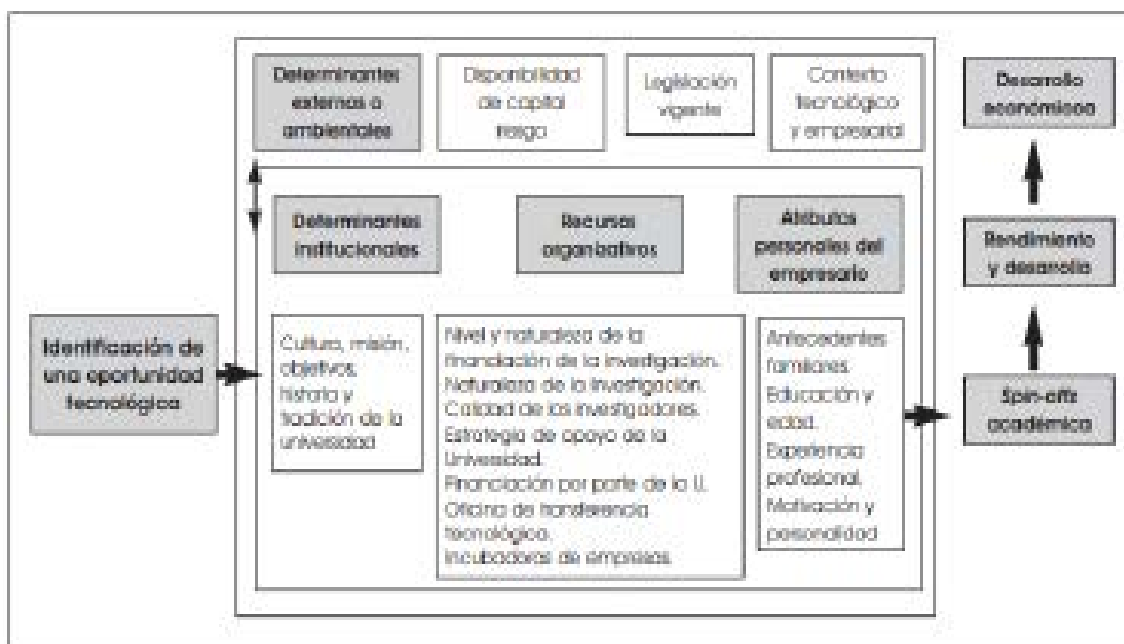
Determinantes externos o ambientales

Disponibilidad de capital riesgo

Legislación vigente

Contexto tecnológico y empresarial

Desarrollo económico

Determinantes institucionales

Recursos organizativos

Atributos personales del empresario

Rendimiento y desarrollo

Identificación de una oportunidad tecnológica

Cultura, misión, objetivos, historia y tradición de la universidad

Nivel y naturaleza de la financiación de la investigación.
Naturaleza de la investigación.
Calidad de los investigadores.
Estrategia de apoyo de la Universidad.
Financiación por parte de la U.
Oficina de transferencia tecnológica.
Incubadoras de empresas.

Antecedentes familiares.
Educación y edad.
Experiencia profesional.
Motivación y personalidad

Spin-offs académica